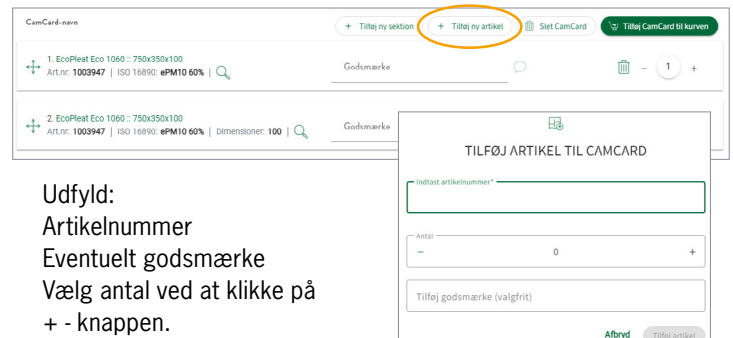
CamCard-navn

+ Tilføj ny sektion + Tilføj ny artikel Slet CamCard Tilføj CamCard til kurven

1. EcoPleat Eco 1060 :: 750x350x100
Art.nr: **1003947** | ISO 16890: **ePM10 60%** |

Godsmærke

− 1 +

2. EcoPleat Eco 1060 :: 750x350x100
Art.nr: **1003947** | ISO 16890: **ePM10 60%** | Dimensioner: **100** |

Godsmærke

TILFØJ ARTIKEL TIL CAMCARD

Indtast artikelnummer*

Antal
− 0 +

Tilføj godsmærke (valgfrit)

Afbryd Tilføj artikel

Udfyld:
Artikelnummer
Eventuelt godsmærke
Vælg antal ved at klikke på + - knappen.